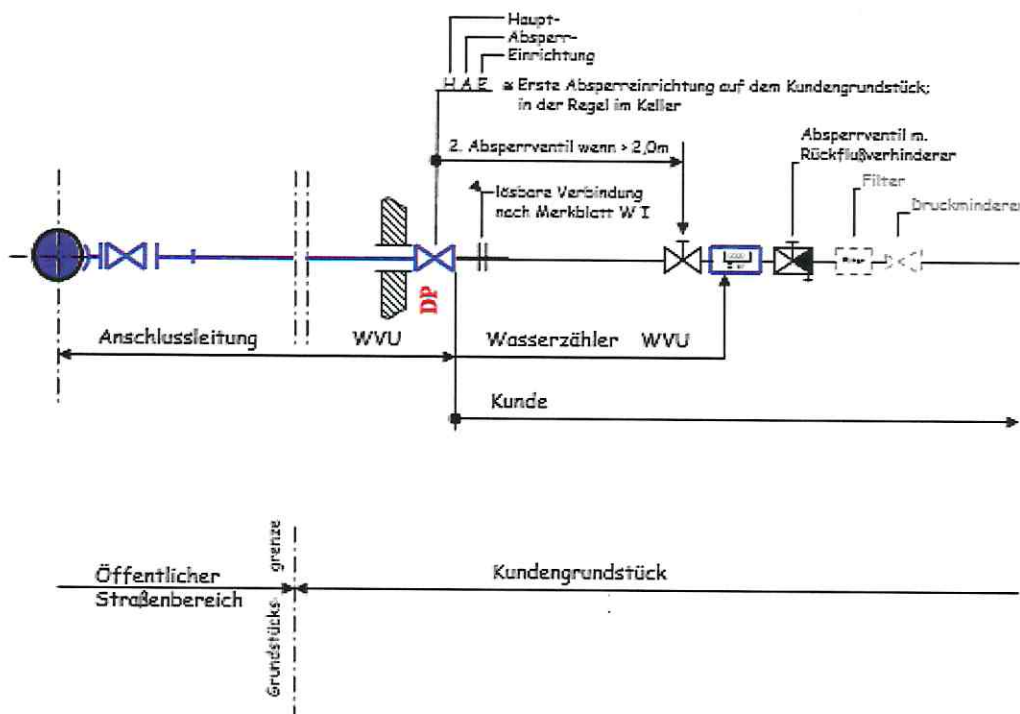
Haupt-
Absperr-
Einrichtung

H A E = Erste Absperreinrichtung auf dem Kundengrundstück; in der Regel im Keller

2. Absperrventil wenn > 2,0m

Absperrventil m. Rückflußverhinderer

lösbare Verbindung nach Merkblatt W I

Filter

Druckminderer

DP

Anschlussleitung

WVU

Wasserzähler WVU

Kunde

Öffentlicher Straßenbereich

Grundstücksgrenze

Kundengrundstück